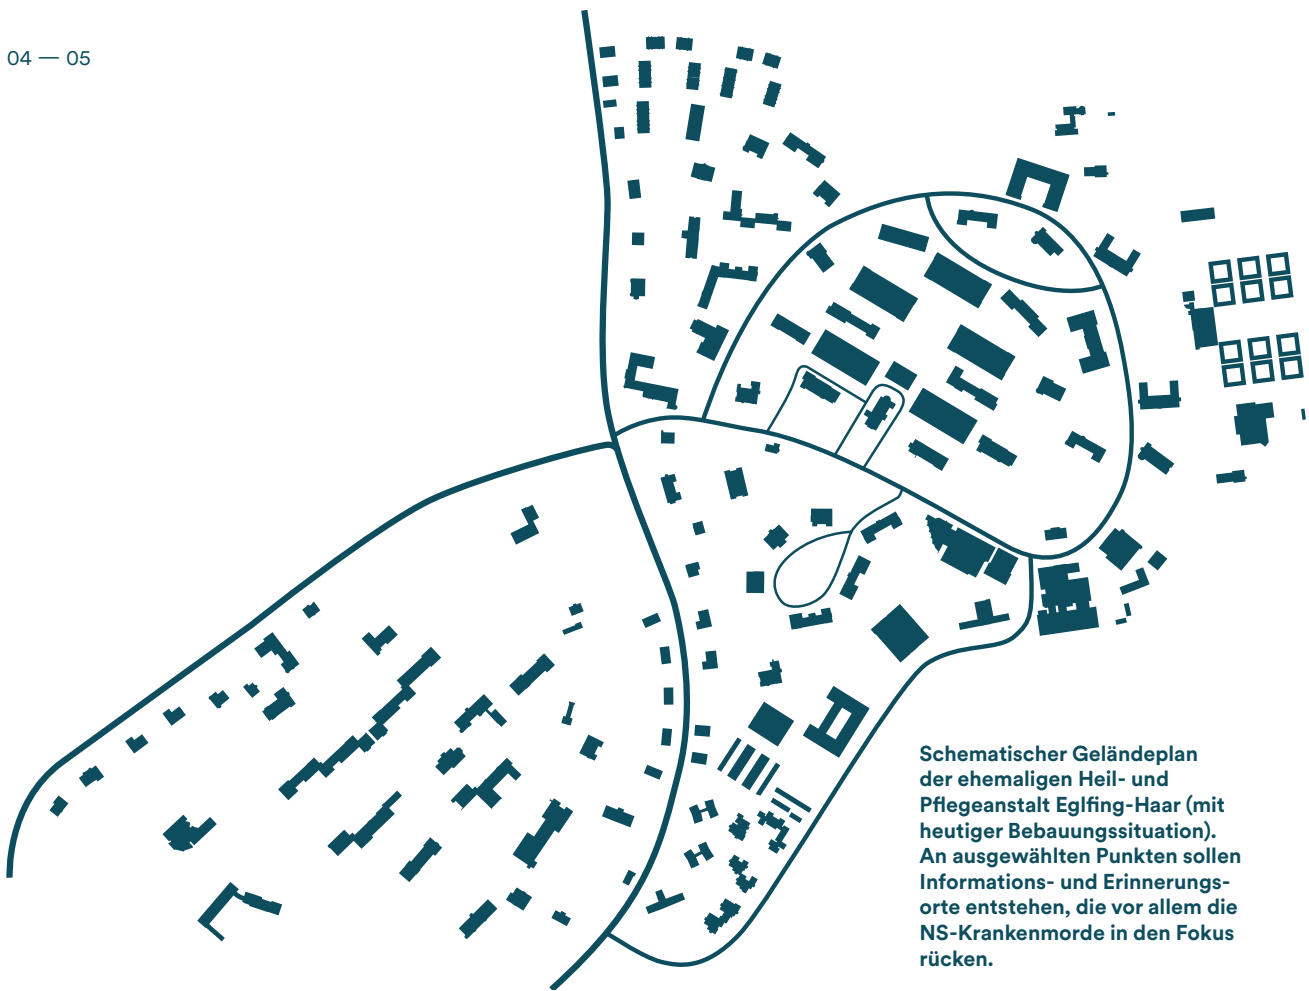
04 — 05

Schematischer Geländeplan der ehemaligen Heil- und Pflegeanstalt Eglfing-Haar (mit heutiger Bebauungssituation). An ausgewählten Punkten sollen Informations- und Erinnerungsorte entstehen, die vor allem die NS-Krankenmorde in den Fokus rücken.